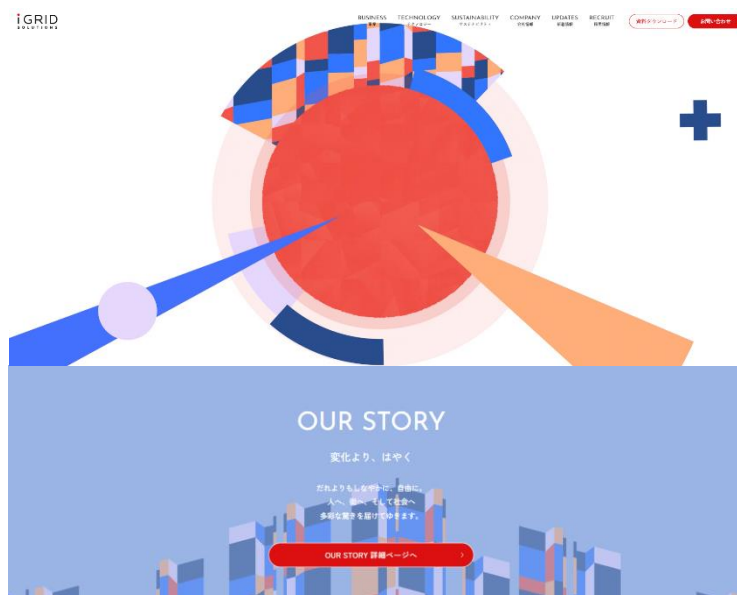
iGRID
SOLUTIONS

BUSINESS 事業
TECHNOLOGY テクノロジー
SUSTAINABILITY サステナビリティ
COMPANY 会社情報
UPDATES 新着情報
RECRUIT 採用情報

資料ダウンロード
お問い合わせ

OUR STORY

変化より、はやく

だれよりもしなやかに、自由に。
人へ、街へ、そして社会へ
多彩な驚きを届けてゆきます。

OUR STORY 詳細ページへ